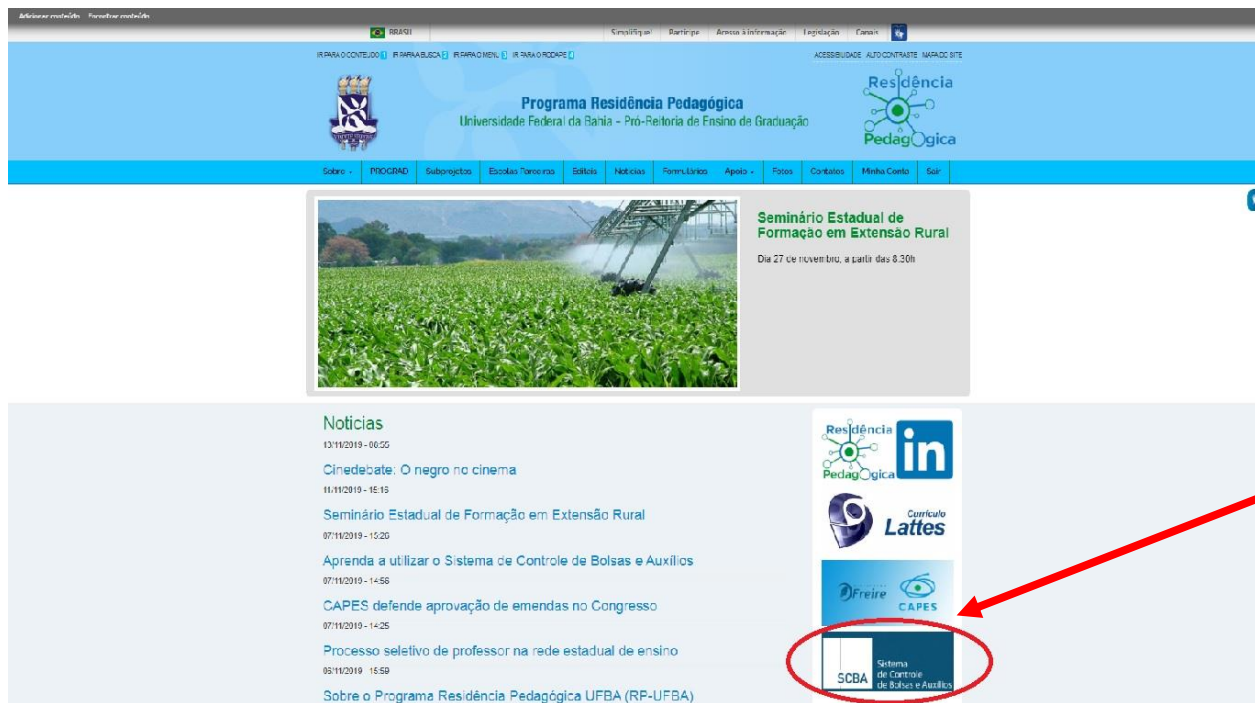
Adicionar conteúdo Acessar conteúdo

BRASIL | Simplifique! | Participe | Acesso à informação | Legislação | Canais

IR PARA O CONTEÚDO 1 IR PARA A BUSCA 2 IR PARA O MENU 3 IR PARA O RODAPÉ 4

ACESSIBILIDADE ALTO CONTRASTE MAPA DO SITE

Programa Residência Pedagógica
Universidade Federal da Bahia - Pró-Reitoria de Ensino de Graduação

Residência Pedagógica

Sobre | PROGRAD | Subprojetos | Escolas Parceiras | Editais | Notícias | Formulários | Apoio | Fotos | Contatos | Minha Conta | Sair

Seminário Estadual de Formação em Extensão Rural

Dia 27 de novembro, a partir das 8.30h

Notícias

13/11/2019 - 08:55

Cinedebate: O negro no cinema

11/11/2019 - 15:16

Seminário Estadual de Formação em Extensão Rural

07/11/2019 - 15:20

Aprenda a utilizar o Sistema de Controle de Bolsas e Auxílios

07/11/2019 - 14:56

CAPES defende aprovação de emendas no Congresso

07/11/2019 - 14:25

Processo seletivo de professor na rede estadual de ensino

06/11/2019 - 15:59

Sobre o Programa Residência Pedagógica UFBA (RP-UFBA)

Residência Pedagógica in

Currículo Lattes

Freire CAPES

SCBA Sistema de Controle de Bolsas e Auxílios